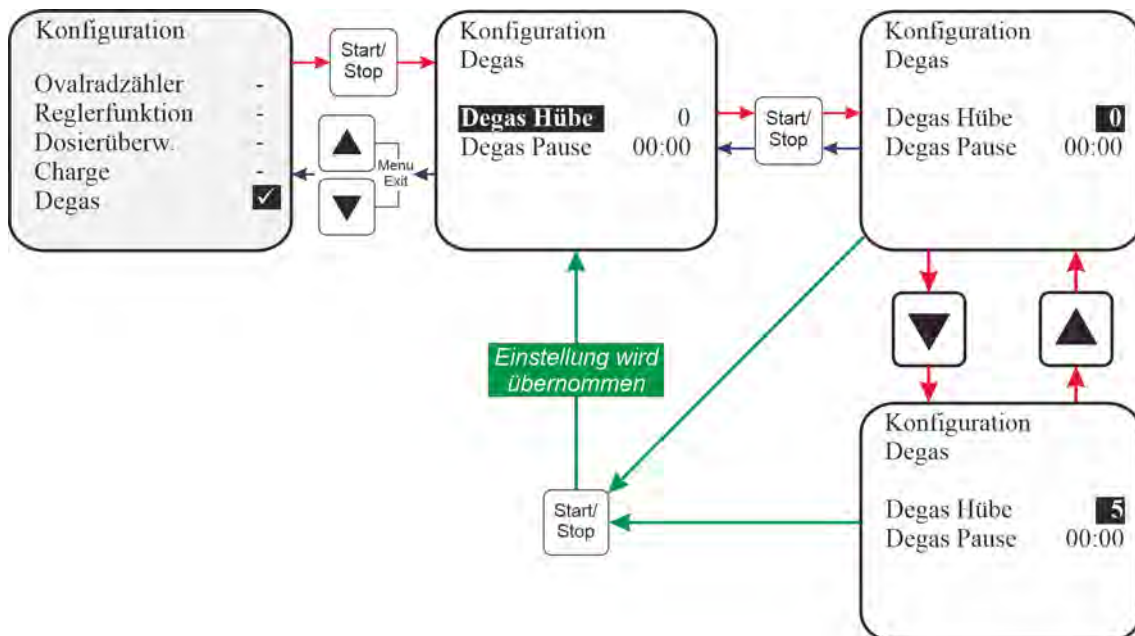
Konfiguration

Ovalradzähler -
Reglerfunktion -
Dosierüberw. -
Charge -
Degas ✓

Start/ Stop

Menu Exit

Konfiguration
Degas

Degas Hübe 0
Degas Pause 00:00

Start/ Stop

Konfiguration
Degas

Degas Hübe 0
Degas Pause 00:00

Einstellung wird übernommen

Start/ Stop

Konfiguration
Degas

Degas Hübe 5
Degas Pause 00:00